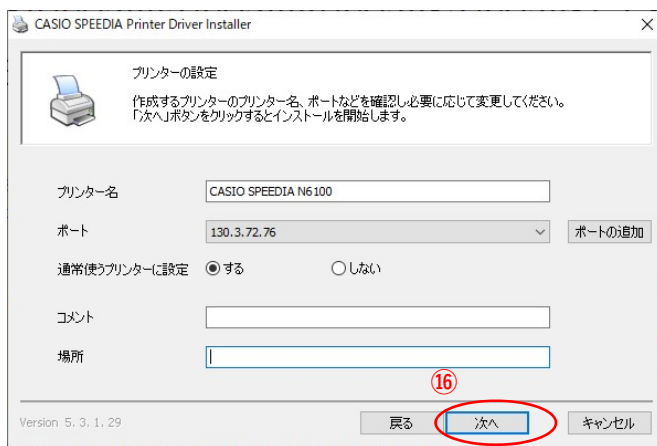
CASIO SPEEDIA Printer Driver Installer

×

プリンターの設定

作成するプリンターのプリンター名、ポートなどを確認し必要に応じて変更してください。
「次へ」ボタンをクリックするとインストールを開始します。

プリンター名 CASIO SPEEDIA N6100

ポート 130.3.72.76 ポートの追加

通常使うプリンターに設定 ◉する ○しない

コメント

場所

⑯

Version 5. 3. 1. 29

戻る 次へ キャンセル